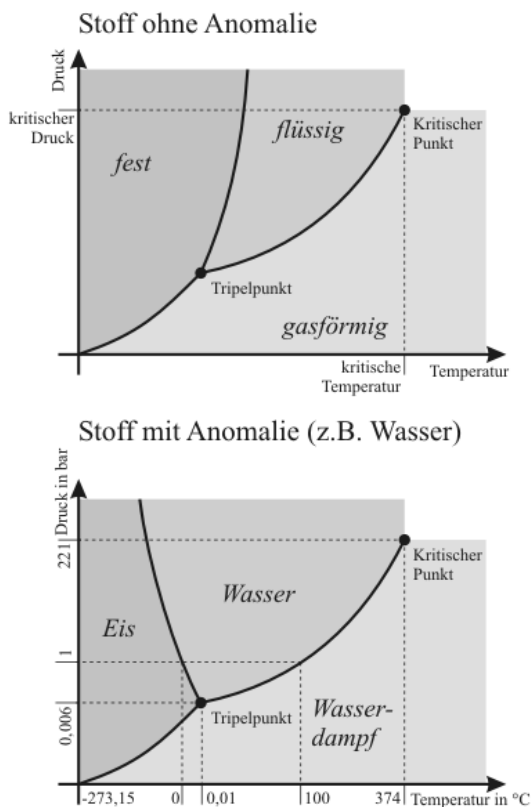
Stoff ohne Anomalie

Druck

kritischer Druck

fest

flüssig

Kritischer Punkt

Tripelpunkt

gasförmig

kritische Temperatur

Temperatur

Stoff mit Anomalie (z.B. Wasser)

Druck in bar

221

1

0,006

Eis

Wasser

Kritischer Punkt

Tripelpunkt

Wasserdampf

-273,15

0

0,01

100

374

Temperatur in °C